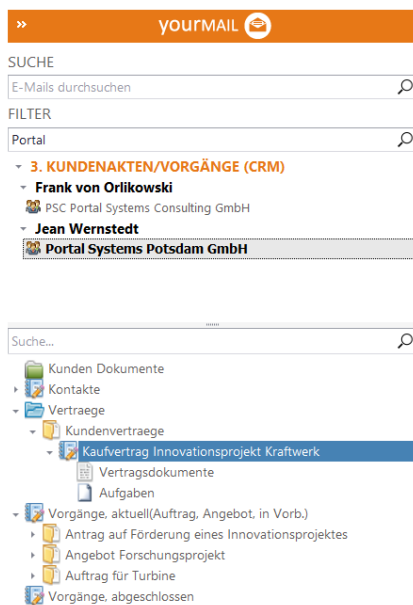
»
yourMAIL

SUCHE

E-Mails durchsuchen

FILTER

Portal

3. KUNDENAKTEN/VORGÄNGE (CRM)

Frank von Orlikowski

PSC Portal Systems Consulting GmbH

Jean Wernstedt

Portal Systems Potsdam GmbH

Suche...

Kunden Dokumente

Kontakte

Vertraege

Kundenvertraege

Kaufvertrag Innovationsprojekt Kraftwerk

Vertragsdokumente

Aufgaben

Vorgänge, aktuell(Auftrag, Angebot, in Vorb.)

Antrag auf Förderung eines Innovationsprojektes

Angebot Forschungsprojekt

Auftrag für Turbine

Vorgänge, abgeschlossen